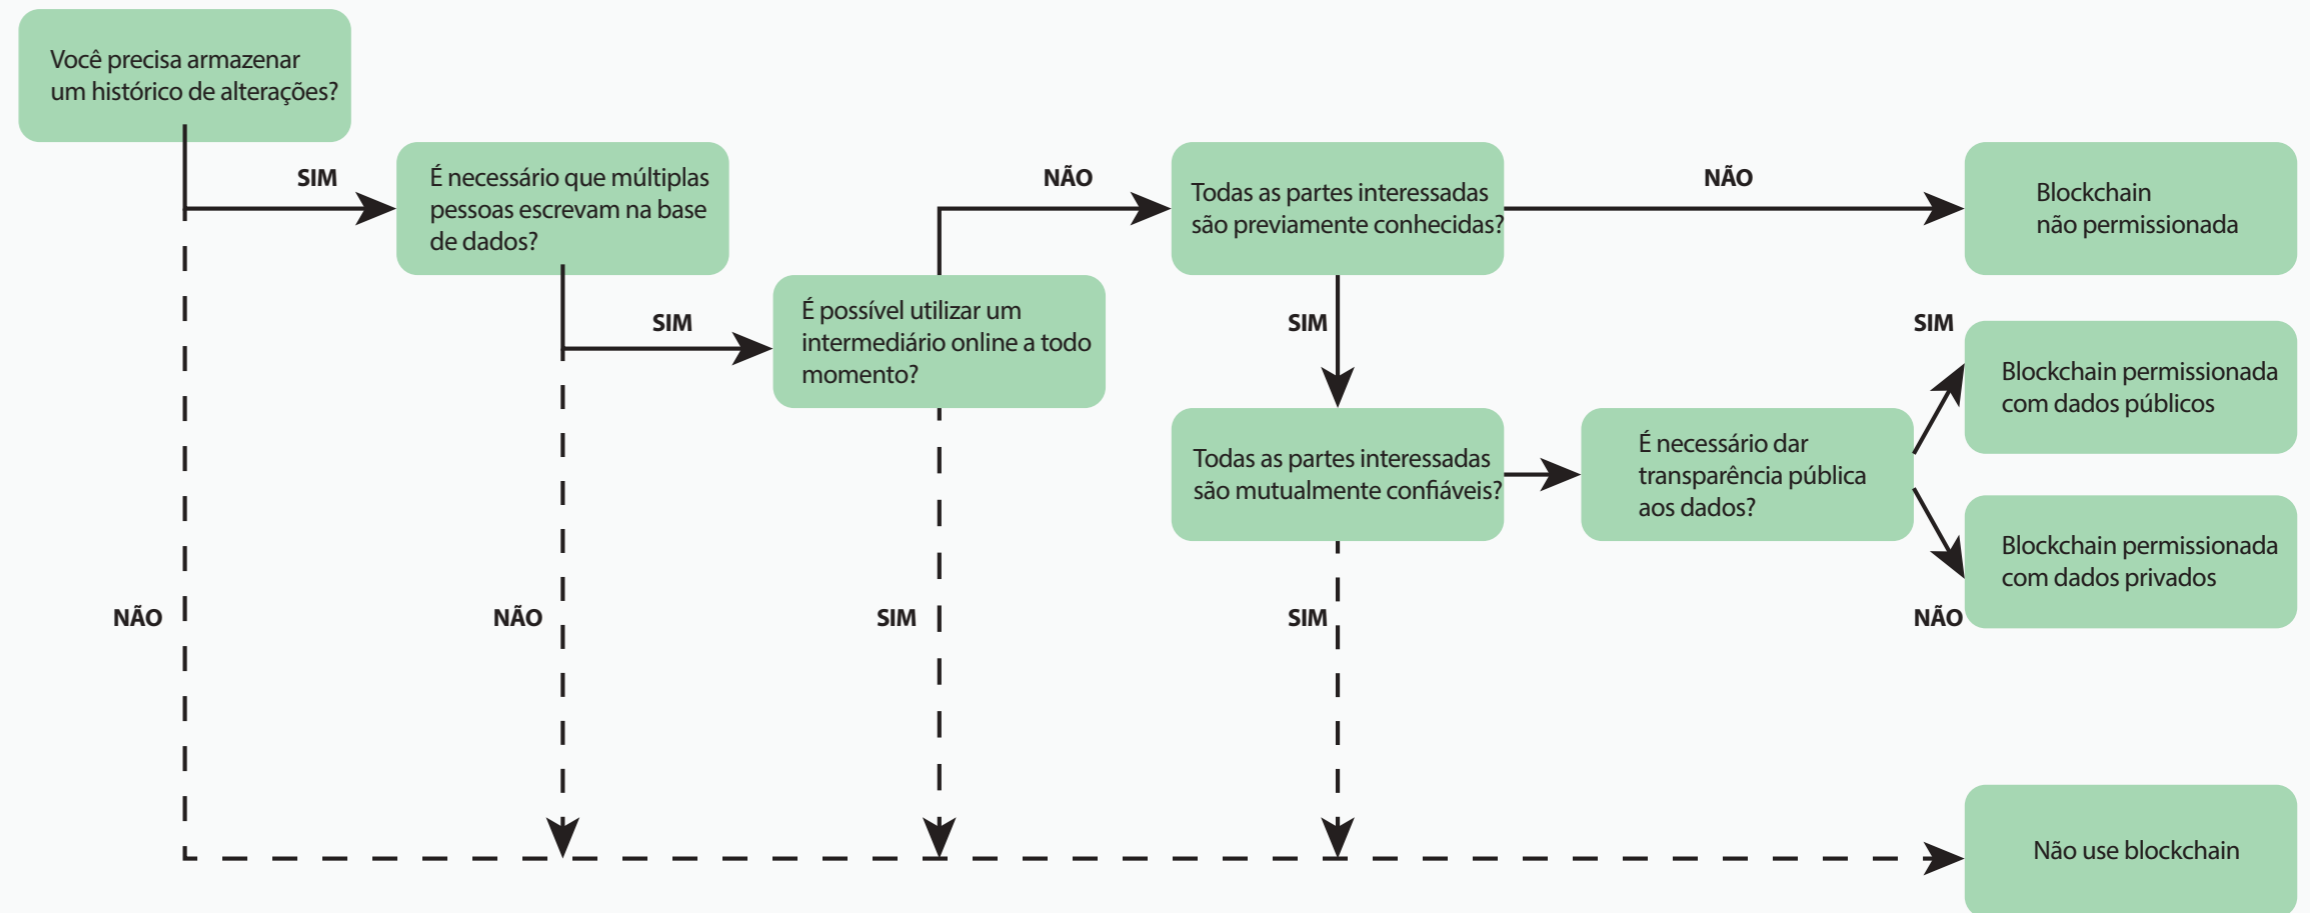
Você precisa armazenar um histórico de alterações?

SIM

É necessário que múltiplas pessoas escrevam na base de dados?

SIM

É possível utilizar um intermediário online a todo momento?

NÃO

Todas as partes interessadas são previamente conhecidas?

NÃO

Blockchain não permissionada

SIM

Todas as partes interessadas são mutualmente confiáveis?

É necessário dar transparência pública aos dados?

SIM

Blockchain permissionada com dados públicos

Blockchain permissionada com dados privados

NÃO

NÃO

NÃO

SIM

SIM

Não use blockchain